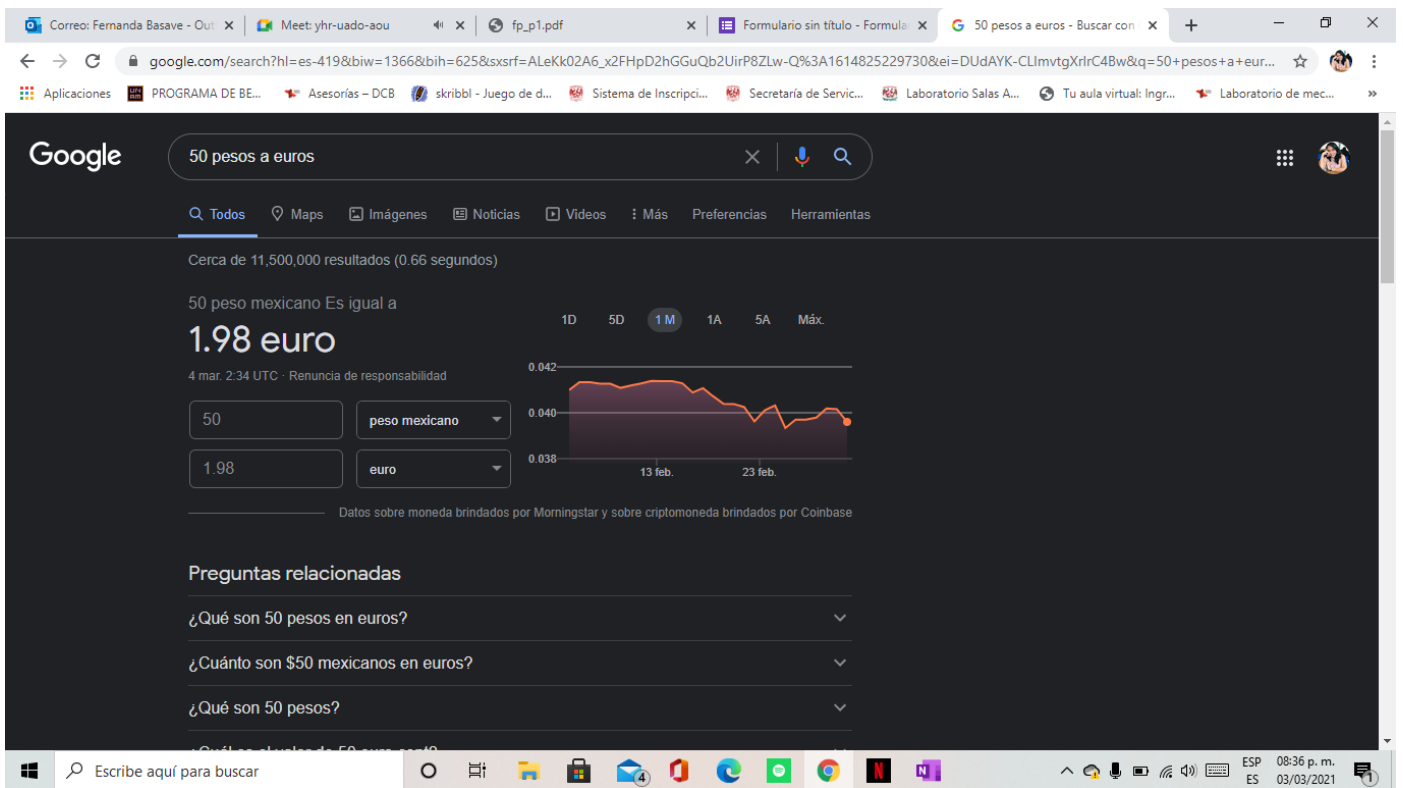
Correo: Fernanda Basave - Out ×
Meet: yhr-uado-aou ×
fp_p1.pdf ×
Formulario sin título - Formula ×
50 pesos a euros - Buscar con ×
+

google.com/search?hl=es-419&biw=1366&bih=625&sxsrf=ALeKk02A6_x2FHpD2hGGuQb2UirP8ZLw-Q%3A1614825229730&ei=DUdAYK-CLImvtgXrlrC4Bw&q=50+pesos+a+eur...

Aplicaciones
PROGRAMA DE BE...
Asesorías – DCB
skribbl - Juego de d...
Sistema de Inscripci...
Secretaría de Servic...
Laboratorio Salas A...
Tu aula virtual: Ingr...
Laboratorio de mec...

Google
50 pesos a euros

Todos
Maps
Imágenes
Noticias
Videos
Más
Preferencias
Herramientas

Cerca de 11,500,000 resultados (0.66 segundos)

50 peso mexicano Es igual a
1.98 euro
4 mar. 2:34 UTC · Renuncia de responsabilidad

1D 5D 1 M 1A 5A Máx.

0.042
0.040
0.038
13 feb.
23 feb.

50
peso mexicano
1.98
euro

Datos sobre moneda brindados por Morningstar y sobre criptomoneda brindados por Coinbase

Preguntas relacionadas
¿Qué son 50 pesos en euros?
¿Cuánto son $50 mexicanos en euros?
¿Qué son 50 pesos?
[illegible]

Escribe aquí para buscar
ESP ES
08:36 p. m.
03/03/2021